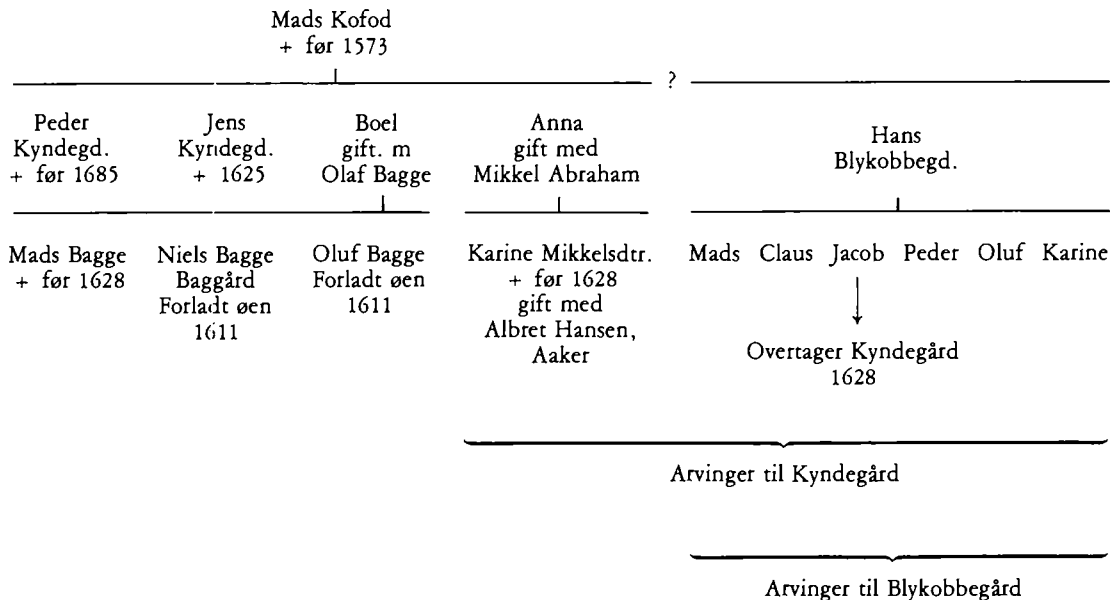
Mads Kofod
+ før 1573

?

Peder
Kyndegd.
+ før 1685

Jens
Kyndegd.
+ 1625

Boel
gift. m
Olaf Bagge

Anna
gift med
Mikkel Abraham

Hans
Blykobbegd.

Mads Bagge
+ før 1628

Niels Bagge
Baggård
Forladt øen
1611

Oluf Bagge
Forladt øen
1611

Karine Mikkelsdtr.
+ før 1628
gift med
Albret Hansen,
Aaker

Mads Claus Jacob Peder Oluf Karine

Overtager Kyndegård
1628

Arvinger til Kyndegård

Arvinger til Blykobbegård